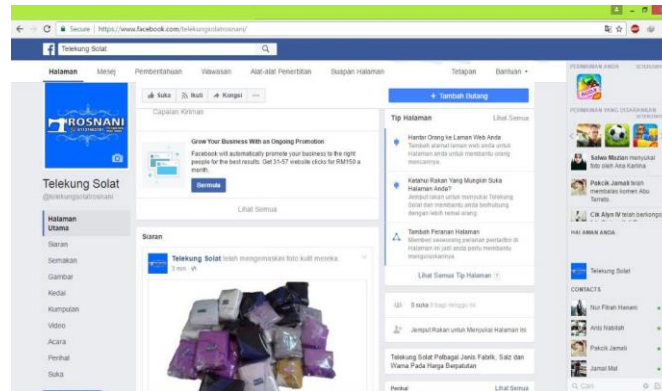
Secure | https://www.facebook.com/telekungsolatrosnani/

Telekung Solat

Halaman Mesej Pemberitahuan Wawasan Alat-alat Penerbitan Siapan Halaman Tetapan Bantuan

Suka Ikuti Kongsi ...

+ Tambah Butang

Capaian Kiriman

ROSNANI

Grow Your Business With an Ongoing Promotion

Facebook will automatically promote your business to the right people for the best results. Get 31-57 website clicks for RM150 a month.

Bermula

Lihat Semua

Telekung Solat
@telekungsolatrosnani

Halaman Utama
Siaran
Semakan
Gambar
Kedai
Kumpulan
Video
Acara
Perihal
Suka

Siaran

Telekung Solat telah mengemaskini foto kulit mereka.
3 min

Tip Halaman Lihat Semua

Hantar Orang ke Laman Web Anda
Tambah alamat laman web anda untuk membantu orang mencarinya.

Ketahui Rakan Yang Mungkin Suka Halaman Anda?
Jemput rakan untuk menyukai Telekung Solat dan membantu anda berhubung dengan lebih ramai orang.

Tambah Peranan Halaman
Memberi seseorang peranan pentadbir di Halaman ini jadi anda perlu membantu menguruskannya.

Lihat Semua Tip Halaman

8 suka

Jemput Rakan untuk Menyukai Halaman Ini

Telekung Solat Pelbagai Jenis Fabrik, Saiz dan Warna Pada Harga Berpatutan

Perihal Lihat Semua

PERMAINAN ANDA

PERMAINAN YANG DISARANKAN

Salwa Mazlan menyukai foto oleh Ana Karlina

Pakcik Jamali telah membalas komen Abu Tarrats

Cik Alyn M telah berkongsi

HALAMAN ANDA

Telekung Solat

CONTACTS

Nur Fitrah Hanani
Ants Nabilah
Pakcik Jamali
Jamal Mat

Cari